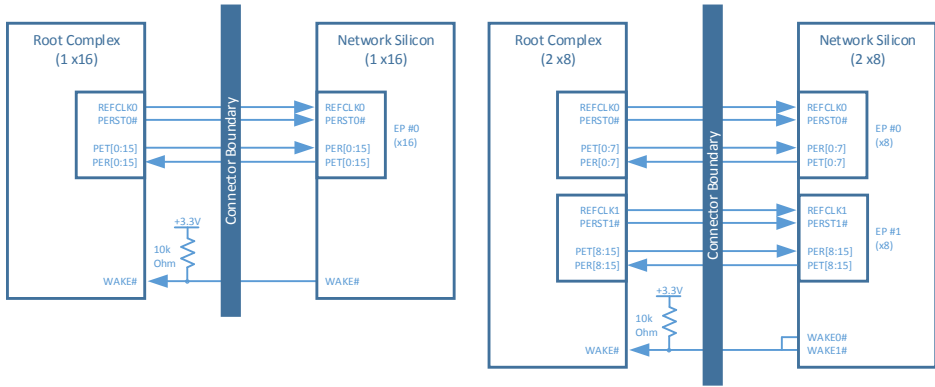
Root Complex
(1 x16)

REFCLK0
PERST0#

PET[0:15]
PER[0:15]

+3.3V
10k
Ohm

WAKE#

Connector Boundary

Network Silicon
(1 x16)

REFCLK0
PERST0#

PER[0:15]
PET[0:15]

EP #0
(x16)

WAKE#

Root Complex
(2 x8)

REFCLK0
PERST0#

PET[0:7]
PER[0:7]

REFCLK1
PERST1#

PET[8:15]
PER[8:15]

+3.3V
10k
Ohm

WAKE#

Connector Boundary

Network Silicon
(2 x8)

REFCLK0
PERST0#

PER[0:7]
PET[0:7]

EP #0
(x8)

REFCLK1
PERST1#

PER[8:15]
PET[8:15]

EP #1
(x8)

WAKE0#
WAKE1#